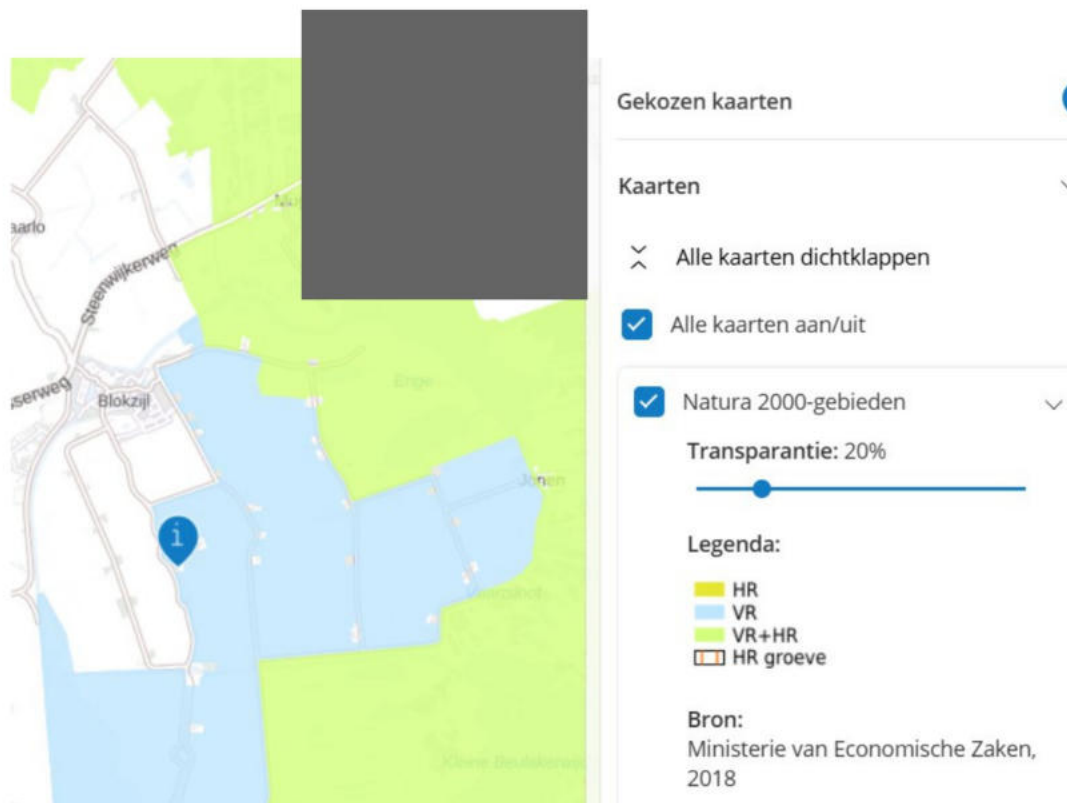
aarlo

Steenwijkerweg

serweg

Blokzijl

Enge

Jonen

Kleine Beulakerweg

i

Gekozen kaarten

Kaarten

Alle kaarten dichtklappen

Alle kaarten aan/uit

Natura 2000-gebieden

Transparantie: 20%

Legenda:

HR
VR
VR+HR
HR groeve

Bron:
Ministerie van Economische Zaken, 2018